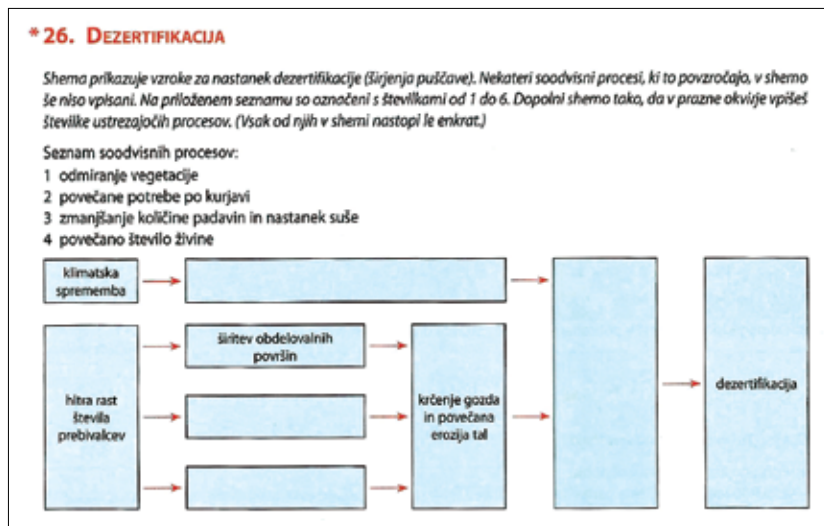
* 26. DEZERTIFIKACIJA

Shema prikazuje vzroke za nastanek dezertifikacije (širjenja puščave). Nekateri soodvisni procesi, ki to povzročajo, v shemo še niso vpisani. Na priloženem seznamu so označeni s številkami od 1 do 6. Dopolni shemo tako, da v prazne okvirje vpišeš številke ustrezajočih procesov. (Vsak od njih v shemi nastopi le enkrat.)

Seznam soodvisnih procesov:
1 odmiranje vegetacije
2 povečane potrebe po kurjavi
3 zmanjšanje količine padavin in nastanek suše
4 povečano število živine

klimatska sprememba

hitra rast števila prebivalcev

širitev obdelovalnih površin

krčenje gozda in povečana erozija tal

dezertifikacija